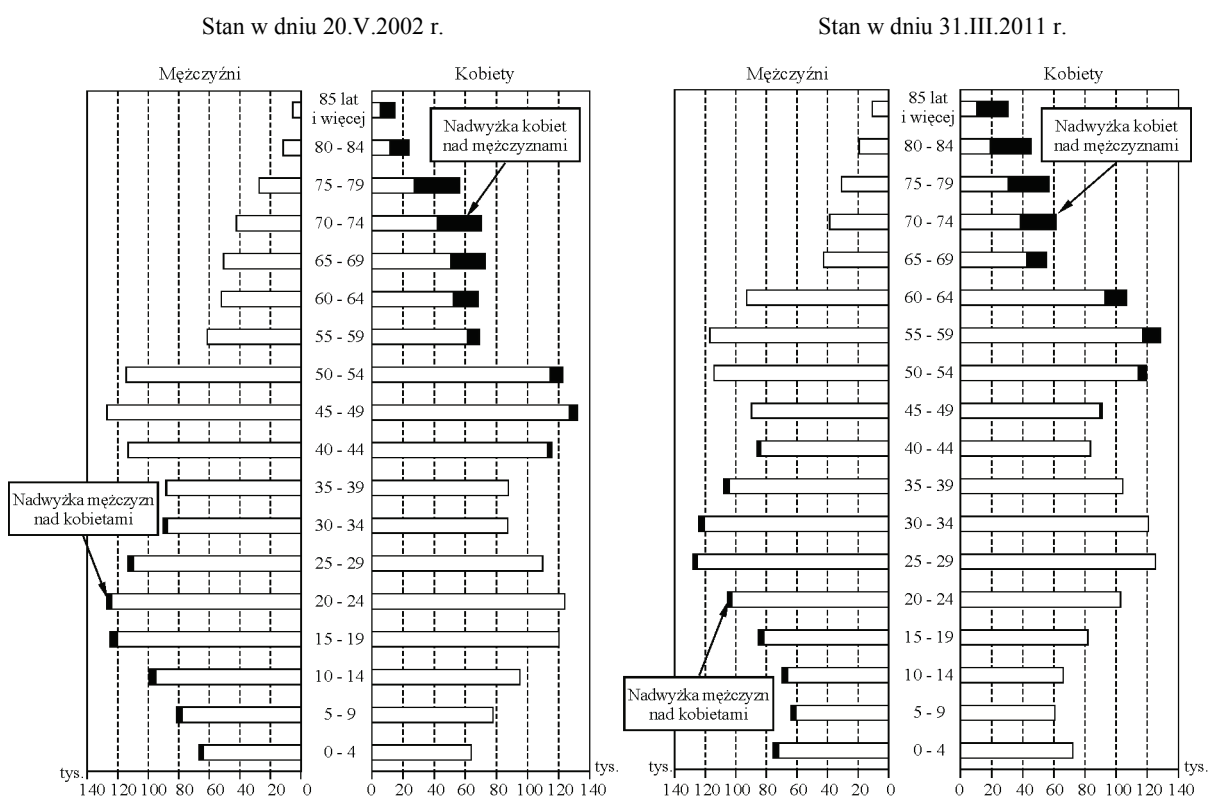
Stan w dniu 20.V.2002 r.

Mężczyźni

Kobiety

Nadwyżka kobiet nad mężczyznami

Nadwyżka mężczyzn nad kobietami

85 lat i więcej
80 - 84
75 - 79
70 - 74
65 - 69
60 - 64
55 - 59
50 - 54
45 - 49
40 - 44
35 - 39
30 - 34
25 - 29
20 - 24
15 - 19
10 - 14
5 - 9
0 - 4

tys. 140 120 100 80 60 40 20 0

0 20 40 60 80 100 120 140 tys.

Stan w dniu 31.III.2011 r.

Mężczyźni

Kobiety

Nadwyżka kobiet nad mężczyznami

Nadwyżka mężczyzn nad kobietami

85 lat i więcej
80 - 84
75 - 79
70 - 74
65 - 69
60 - 64
55 - 59
50 - 54
45 - 49
40 - 44
35 - 39
30 - 34
25 - 29
20 - 24
15 - 19
10 - 14
5 - 9
0 - 4

tys. 140 120 100 80 60 40 20 0

0 20 40 60 80 100 120 140 tys.